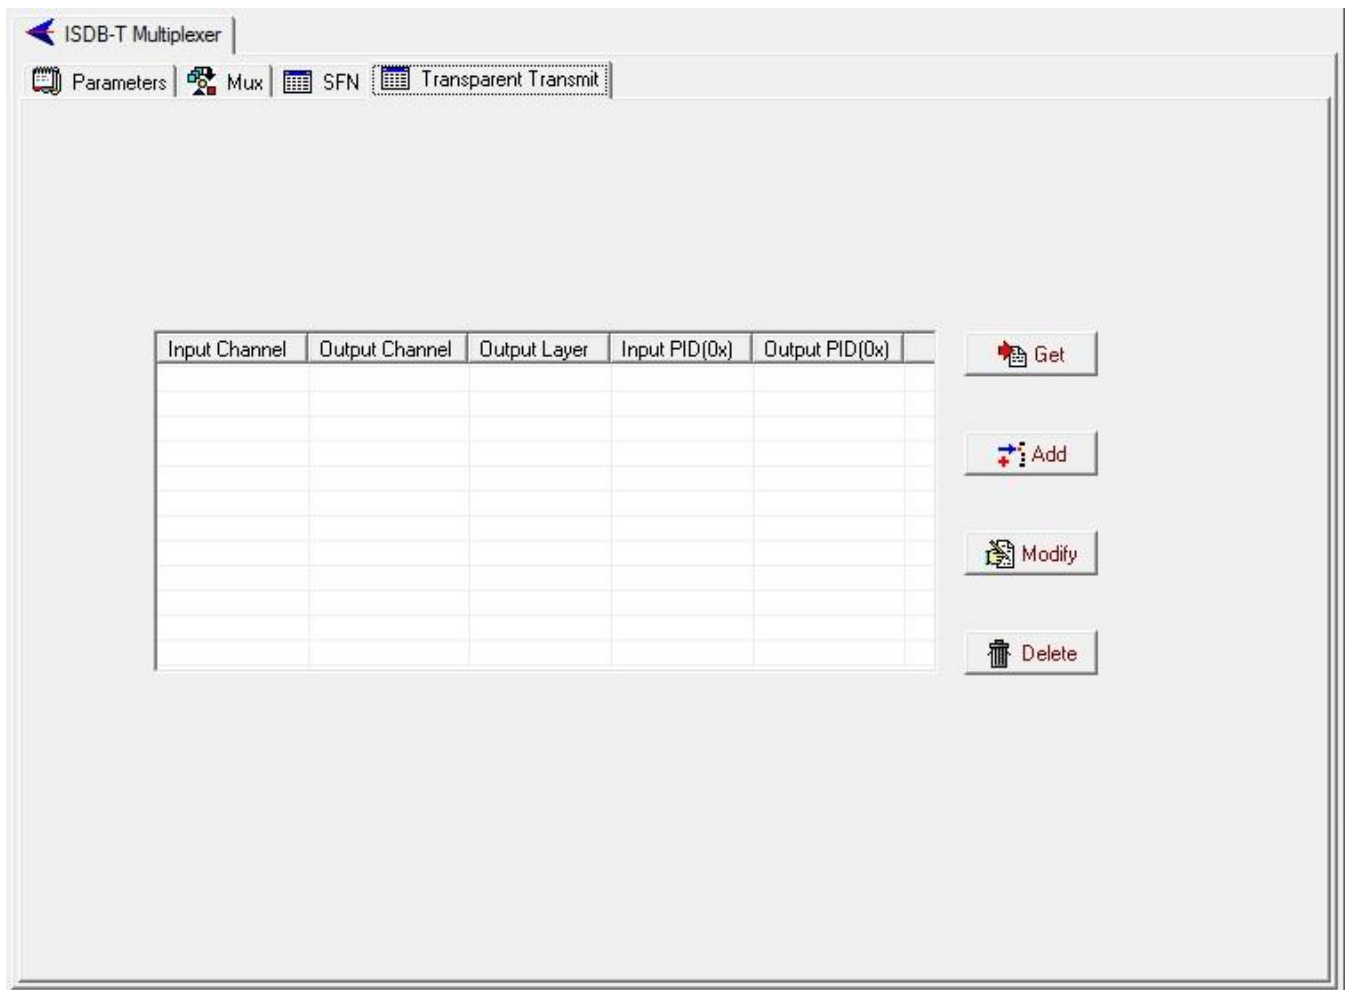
ISDB-T Multiplexer

Parameters | Mux | SFN | Transparent Transmit

| Input Channel | Output Channel | Output Layer | Input PID(0x) | Output PID(0x) |
|---|---|---|---|---|
| | | | | |

Get

Add

Modify

Delete